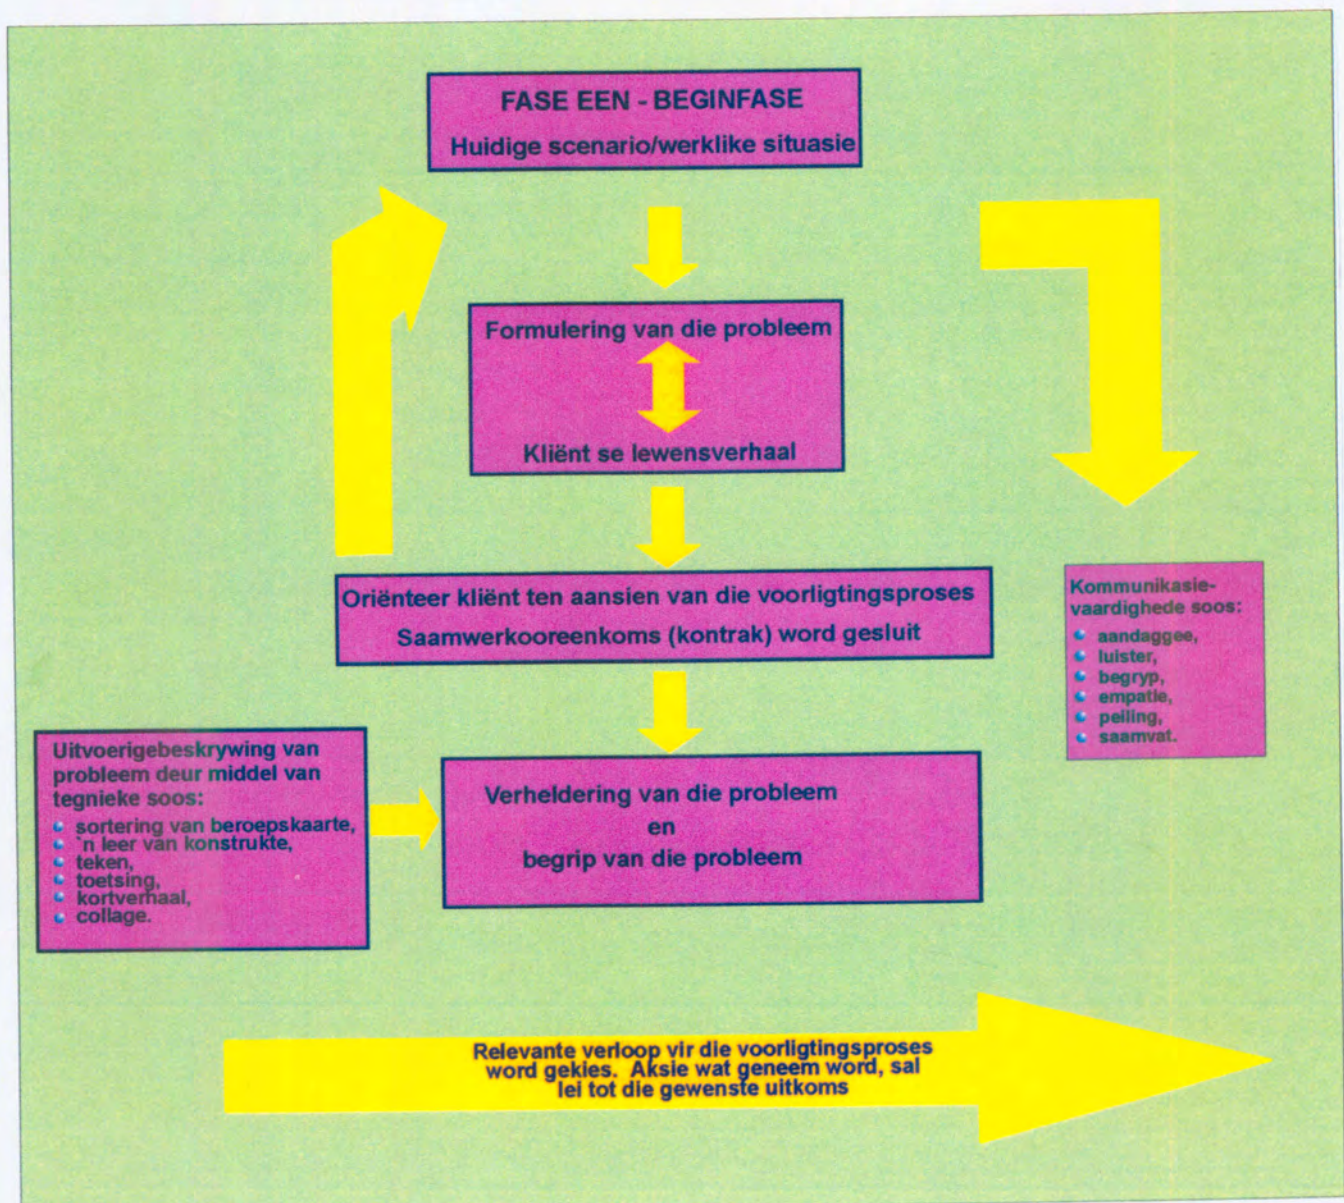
FASE EEN - BEGINFASE
Huidige scenario/werklike situasie

Formulering van die probleem

Kliënt se lewensverhaal

Oriënteer kliënt ten aansien van die voorligtingsproses
Saamwerkooreenkoms (kontrak) word gesluit

Kommunikasie-vaardighede soos:
- aandaggee,
- luister,
- begryp,
- empatie,
- peiling,
- saamvat.

Uitvoerigebeskrywing van probleem deur middel van tegnieke soos:
- sortering van beroepskaarte,
- 'n leer van konstrukte,
- teken,
- toetsing,
- kortverhaal,
- collage.

Verheldering van die probleem
en
begrip van die probleem

Relevante verloop vir die voorligtingsproses word gekies. Aksie wat geneem word, sal lei tot die gewenste uitkoms